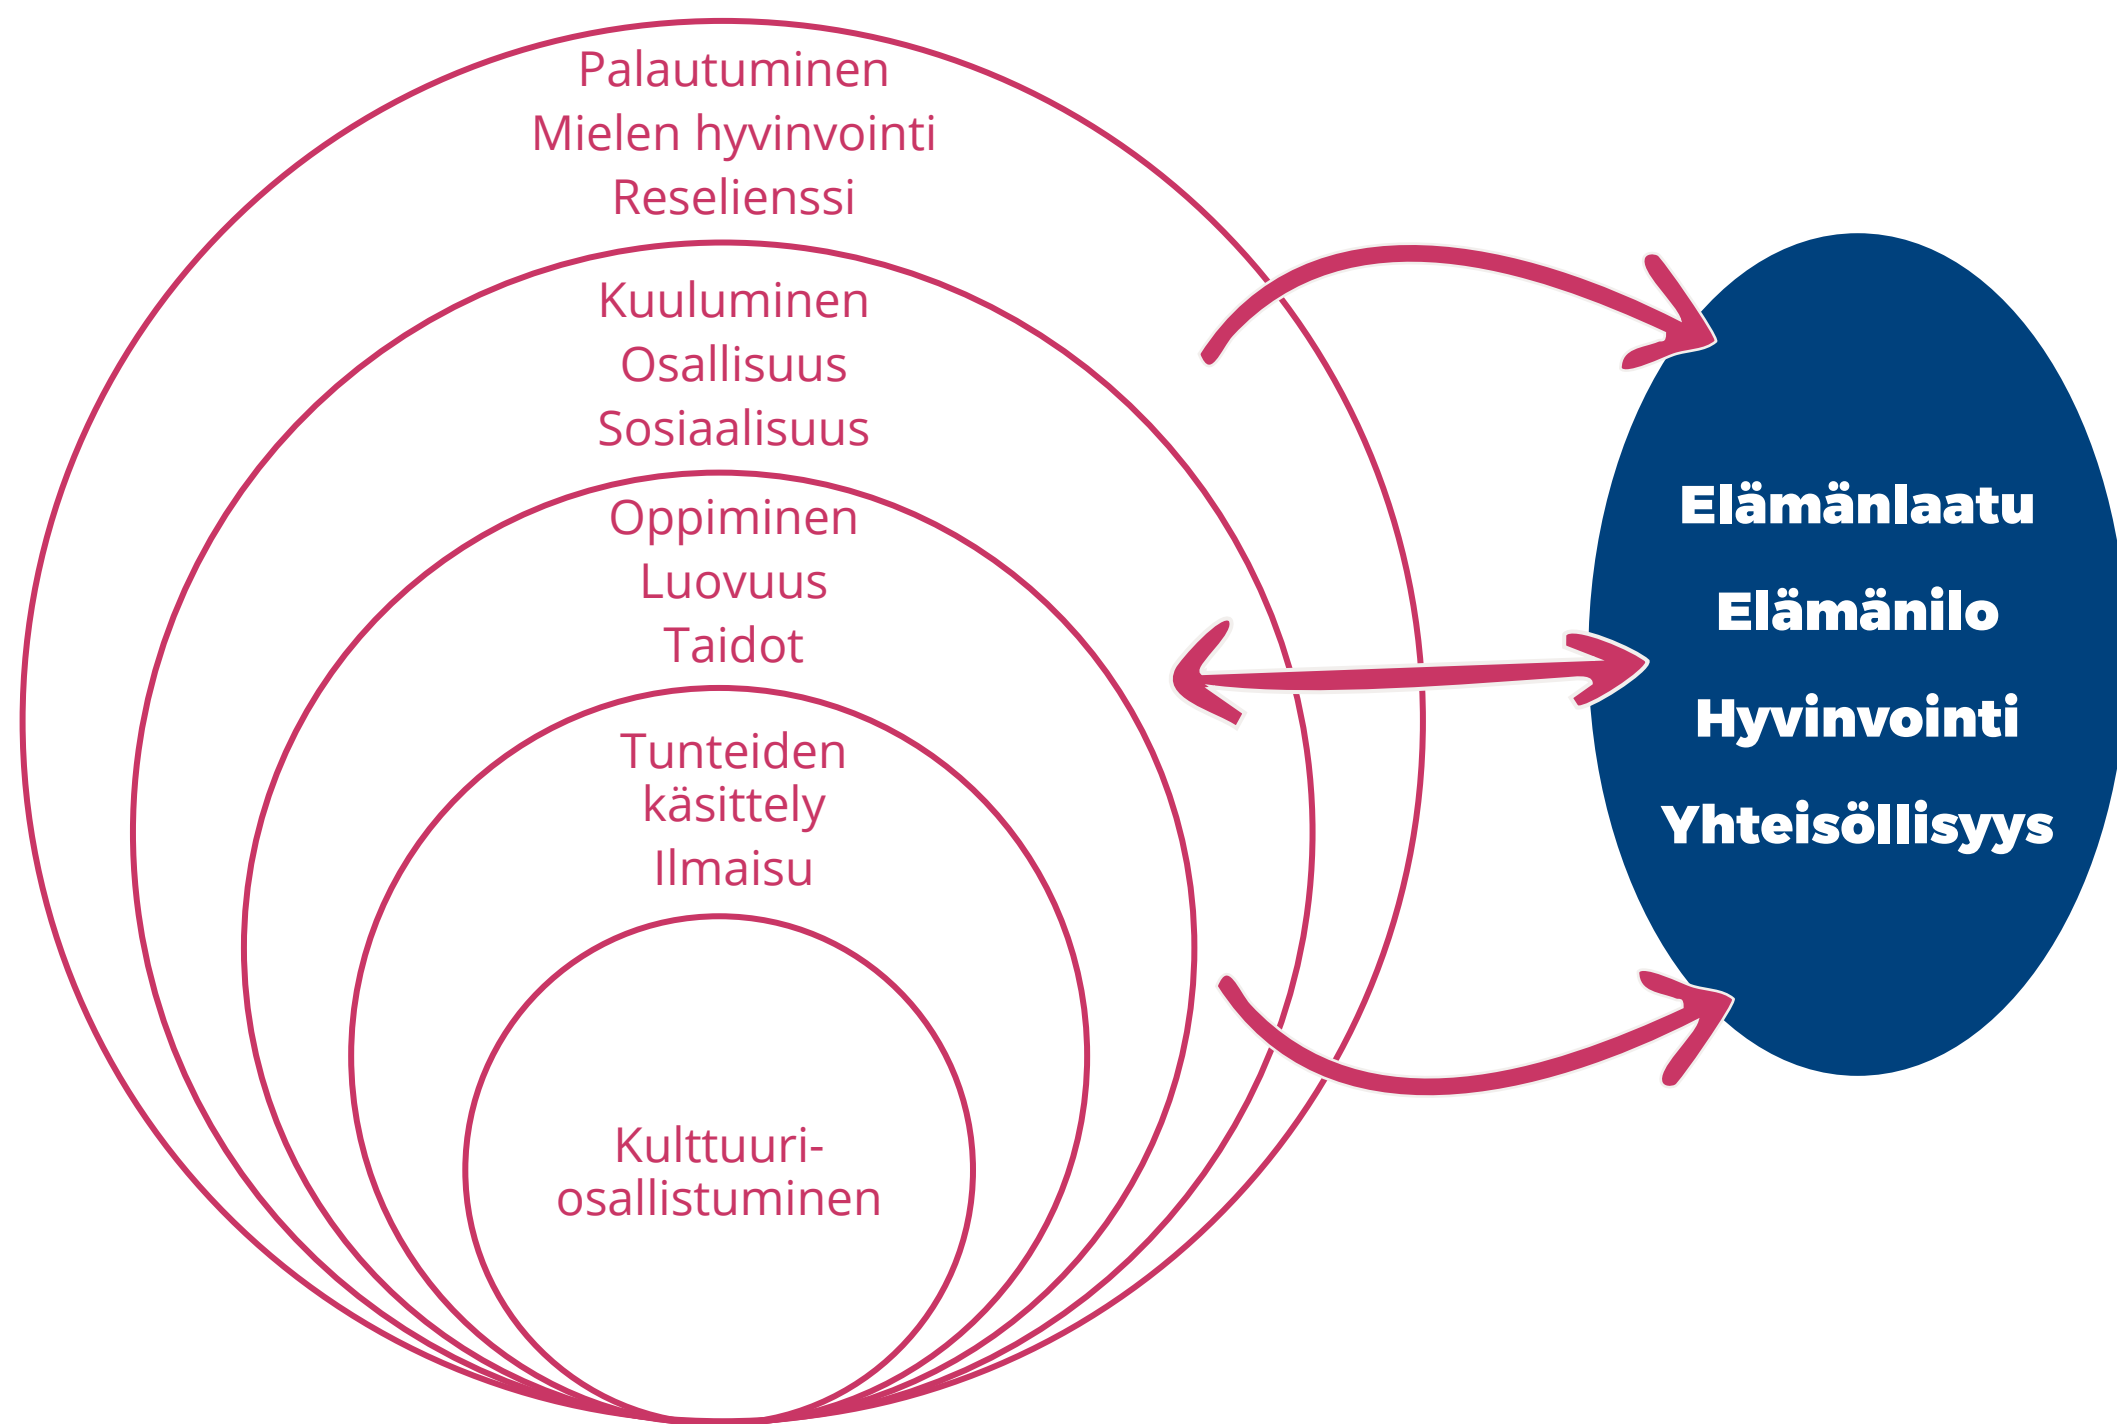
Palautuminen
Mielen hyvinvointi
Reselienssi

Kuuluminen
Osallisuus
Sosiaalisuus

Oppiminen
Luovuus
Taidot

Tunteiden käsittely
Ilmaisu

Kulttuuri-osallistuminen

Elämänlaatu
Elämänilo
Hyvinvointi
Yhteisöllisyys